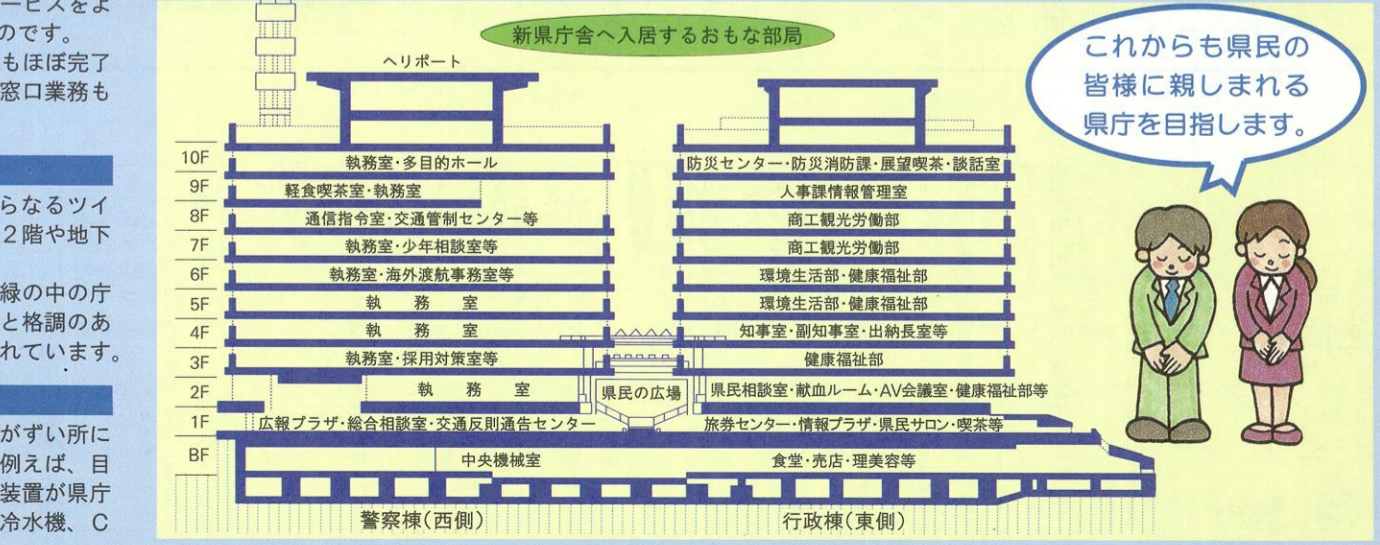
ービスをよ
のです。
もほぼ完了
窓口業務も

らなるツイ
2階や地下

緑の中の庁
と格調のあ
れています。

がずい所に
例えば、目
装置が県庁
冷水機、C

新県庁舎へ入居するおもな部局

これからも県民の皆様に親しまれる県庁を目指します。

ヘリポート

| 階 | 警察棟(西側) | 行政棟(東側) |
|---|---|---|
| 10F | 執務室・多目的ホール | 防災センター・防災消防課・展望喫茶・談話室 |
| 9F | 軽食喫茶室・執務室 | 人事課情報管理室 |
| 8F | 通信指令室・交通管制センター等 | 商工観光労働部 |
| 7F | 執務室・少年相談室等 | 商工観光労働部 |
| 6F | 執務室・海外渡航事務室等 | 環境生活部・健康福祉部 |
| 5F | 執務室 | 環境生活部・健康福祉部 |
| 4F | 執務室 | 知事室・副知事室・出納長室等 |
| 3F | 執務室・採用対策室等 | 健康福祉部 |
| 2F | 執務室 | 県民相談室・献血ルーム・AV会議室・健康福祉部等 |
| 1F | 広報プラザ・総合相談室・交通反則通告センター | 旅券センター・情報プラザ・県民サロン・喫茶等 |
| BF | 中央機械室 | 食堂・売店・理美容等 |

県民の広場

警察棟(西側)　行政棟(東側)